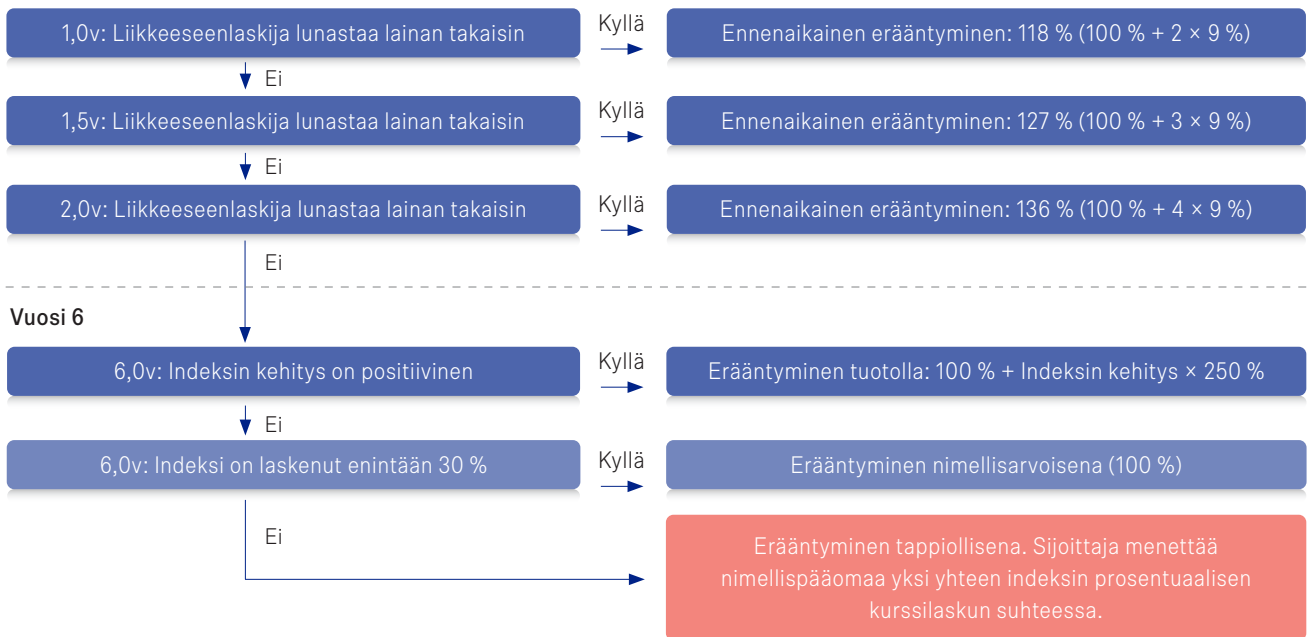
1,0v: Liikkeeseenlaskija lunastaa lainan takaisin

Kyllä

Ennenaikainen erääntyminen: 118 % (100 % + 2 × 9 %)

Ei

1,5v: Liikkeeseenlaskija lunastaa lainan takaisin

Kyllä

Ennenaikainen erääntyminen: 127 % (100 % + 3 × 9 %)

Ei

2,0v: Liikkeeseenlaskija lunastaa lainan takaisin

Kyllä

Ennenaikainen erääntyminen: 136 % (100 % + 4 × 9 %)

Ei

Vuosi 6

6,0v: Indeksin kehitys on positiivinen

Kyllä

Erääntyminen tuotolla: 100 % + Indeksin kehitys × 250 %

Ei

6,0v: Indeksi on laskenut enintään 30 %

Kyllä

Erääntyminen nimellisarvoisena (100 %)

Ei

Erääntyminen tappiollisena. Sijoittaja menettää nimellispääomaa yksi yhteen indeksin prosentuaalisen kurssilaskun suhteessa.